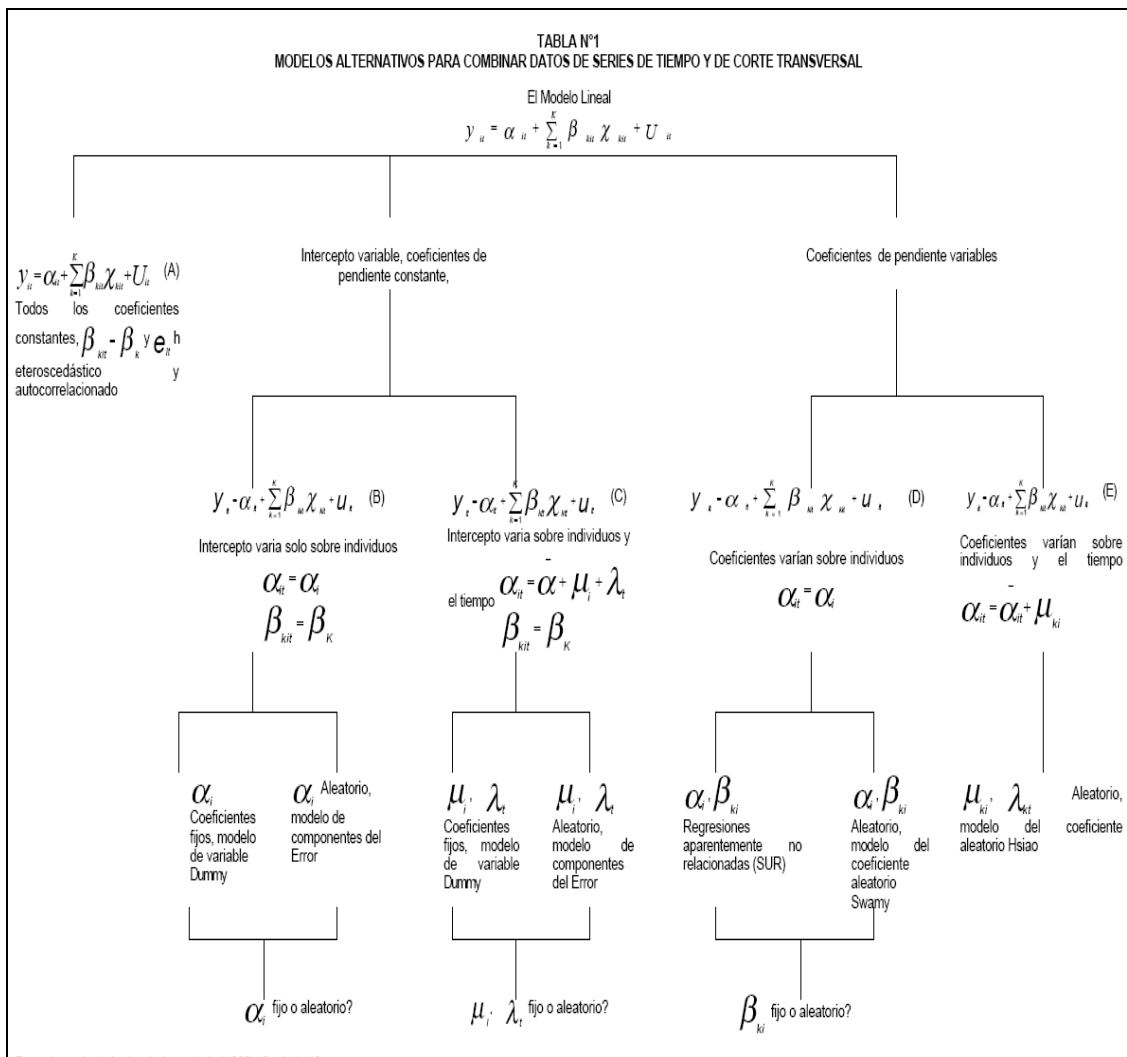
TABLA N°1
MODELOS ALTERNATIVOS PARA COMBINAR DATOS DE SERIES DE TIEMPO Y DE CORTE TRANSVERSAL

El Modelo Lineal
$y_{it} = \alpha_{it} + \sum_{k=1}^{K} \beta_{kit} \chi_{kit} + U_{it}$

$y_{it} = \alpha_{it} + \sum_{k=1}^{K} \beta_{kit} \chi_{kit} + U_{it}$ (A)
Todos los coeficientes constantes, $\beta_{kit} = \beta_k$ y $e_{it}$ heteroscedástico y autocorrelacionado

Intercepto variable, coeficientes de pendiente constante,

Coeficientes de pendiente variables

$y_{it} = \alpha_{it} + \sum_{k=1}^{K} \beta_{kit} \chi_{kit} + u_{it}$ (B)
Intercepto varia solo sobre individuos
$\alpha_{it} = \alpha_i$
$\beta_{kit} = \beta_K$

$y_{it} = \alpha_{it} + \sum_{k=1}^{K} \beta_{kit} \chi_{kit} + u_{it}$ (C)
Intercepto varia sobre individuos y el tiempo $\alpha_{it} = \bar{\alpha} + \mu_i + \lambda_t$
$\beta_{kit} = \beta_K$

$y_{it} = \alpha_{it} + \sum_{k=1}^{K} \beta_{kit} \chi_{kit} + u_{it}$ (D)
Coeficientes varían sobre individuos
$\alpha_{it} = \alpha_i$

$y_{it} = \alpha_{it} + \sum_{k=1}^{K} \beta_{kit} \chi_{kit} + u_{it}$ (E)
Coeficientes varían sobre individuos y el tiempo
$\alpha_{it} = \bar{\alpha}_{it} + \mu_{ki}$

$\alpha_i$ Coeficientes fijos, modelo de variable Dummy

$\alpha_i$ Aleatorio, modelo de componentes del Error

$\mu_i, \lambda_t$ Coeficientes fijos, modelo de variable Dummy

$\mu_i, \lambda_t$ Aleatorio, modelo de componentes del Error

$\alpha_i, \beta_{ki}$ Regresiones aparentemente no relacionadas (SUR)

$\alpha_i, \beta_{ki}$ Aleatorio, modelo del coeficiente aleatorio Swamy

$\mu_{ki}, \lambda_{kt}$ Aleatorio, modelo del coeficiente aleatorio Hsiao

$\alpha_i$ fijo o aleatorio?

$\mu_i, \lambda_t$ fijo o aleatorio?

$\beta_{ki}$ fijo o aleatorio?

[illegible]